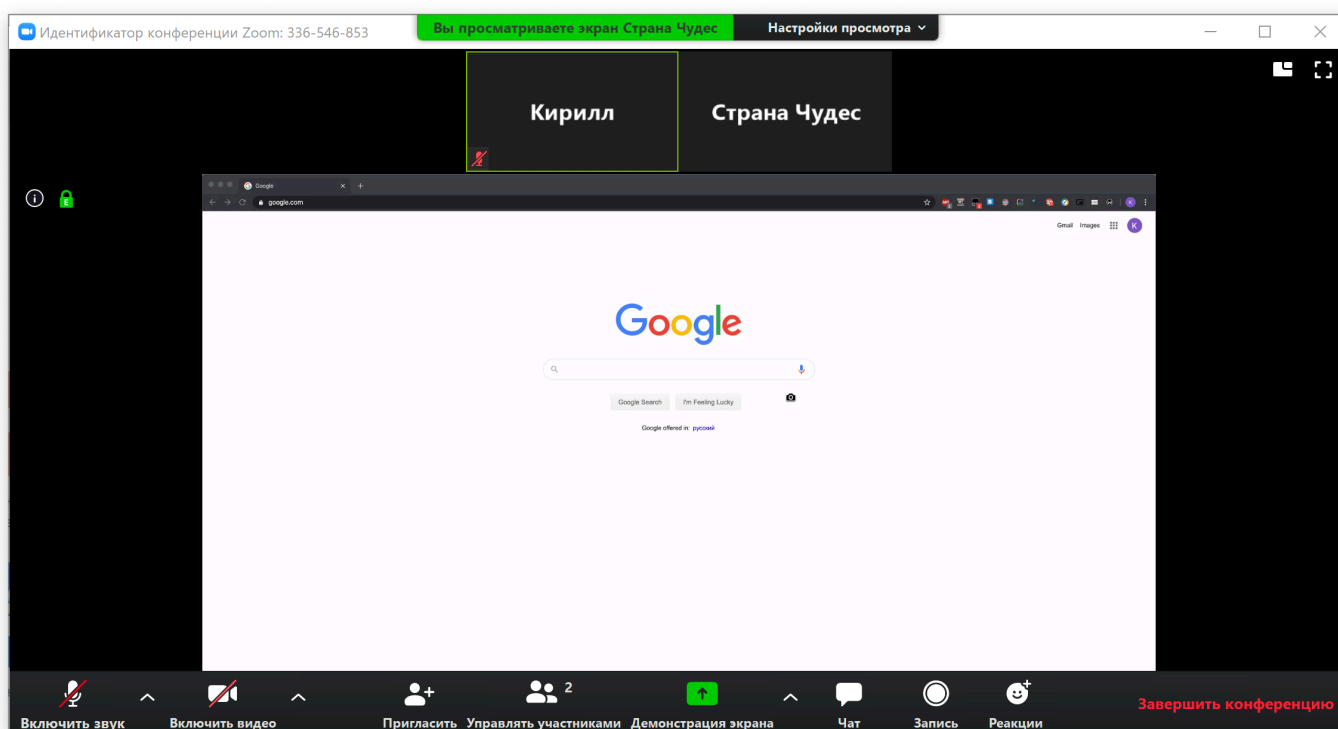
Идентификатор конференции Zoom: 336-546-853

Вы просматриваете экран Страна Чудес

Настройки просмотра

Кирилл

Страна Чудес

Google

google.com

Gmail Images

K

Google

Google Search I'm Feeling Lucky

Google offered in: русский

Включить звук

Включить видео

Пригласить

2

Управлять участниками

Демонстрация экрана

Чат

Запись

Реакции

Завершить конференцию